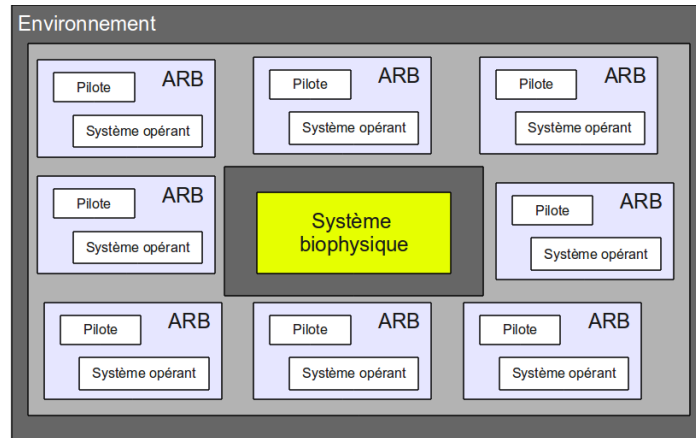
Environnement

Pilote
ARB
Système opérant

Pilote
ARB
Système opérant

Pilote
ARB
Système opérant

Pilote
ARB
Système opérant

Système biophysique

Pilote
ARB
Système opérant

Pilote
ARB
Système opérant

Pilote
ARB
Système opérant

Pilote
ARB
Système opérant